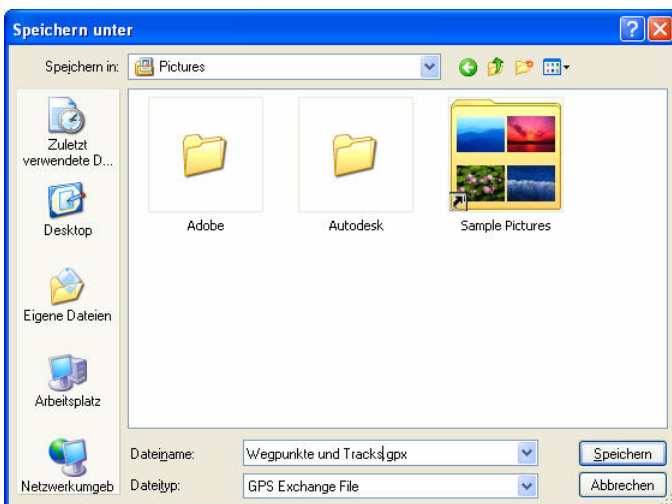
Speichern unter

Speichern in: Pictures

Zuletzt verwendete D...

Desktop

Eigene Dateien

Arbeitsplatz

Netzwerkumgeb

Adobe

Autodesk

Sample Pictures

Dateiname: Wegpunkte und Tracks.gpx

Dateityp: GPS Exchange File

Speichern

Abbrechen